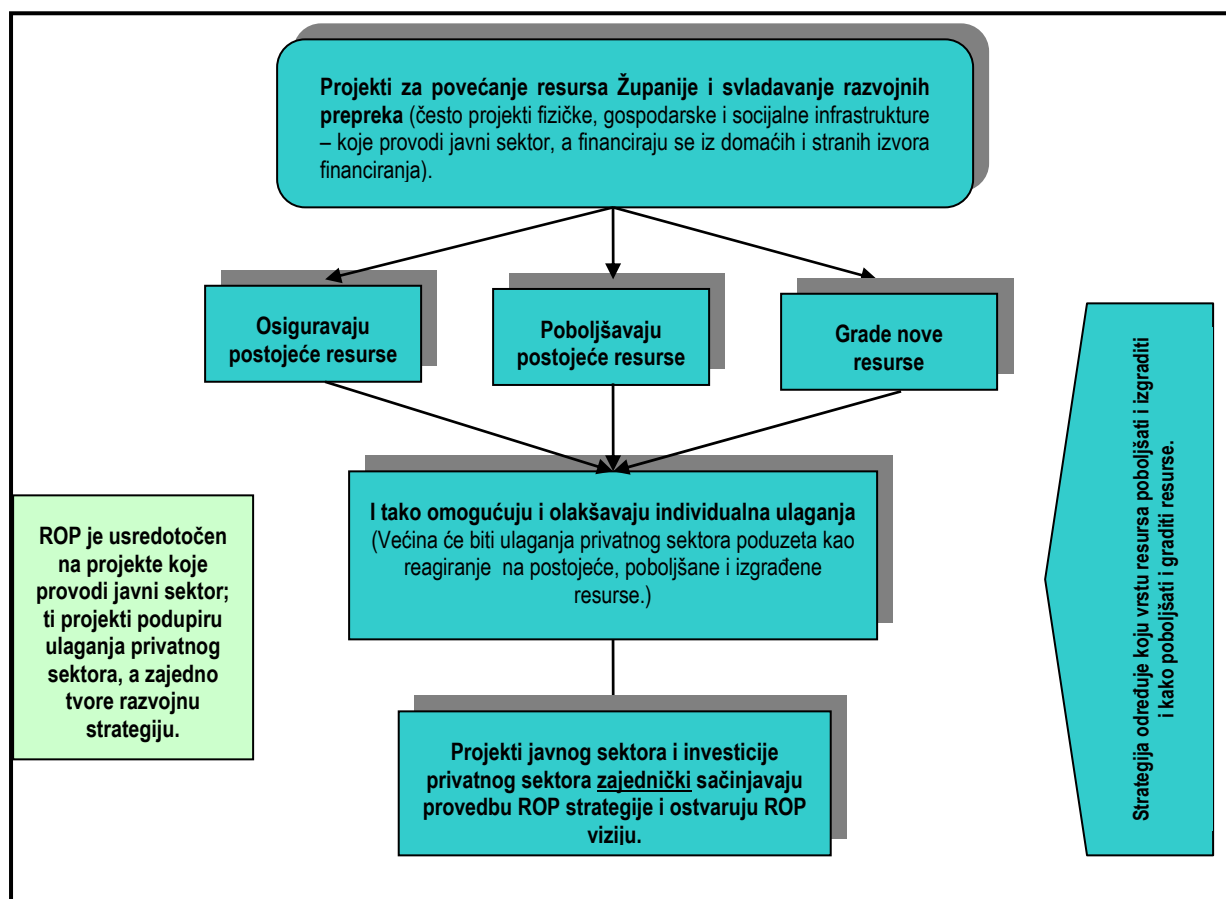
**Projekti za povećanje resursa Županije i svladavanje razvojnih prepreka** (često projekti fizičke, gospodarske i socijalne infrastrukture – koje provodi javni sektor, a financiraju se iz domaćih i stranih izvora financiranja).

**Osiguravaju postojeće resurse**

**Poboljšavaju postojeće resurse**

**Grade nove resurse**

**I tako omogućuju i olakšavaju individualna ulaganja**
(Većina će biti ulaganja privatnog sektora poduzeta kao reagiranje na postojeće, poboljšane i izgrađene resurse.)

**Projekti javnog sektora i investicije privatnog sektora zajednički sačinjavaju provedbu ROP strategije i ostvaruju ROP viziju.**

**ROP je usredotočen na projekte koje provodi javni sektor; ti projekti podupiru ulaganja privatnog sektora, a zajedno tvore razvojnu strategiju.**

**Strategija određuje koju vrstu resursa poboljšati i izgraditi i kako poboljšati i graditi resurse.**